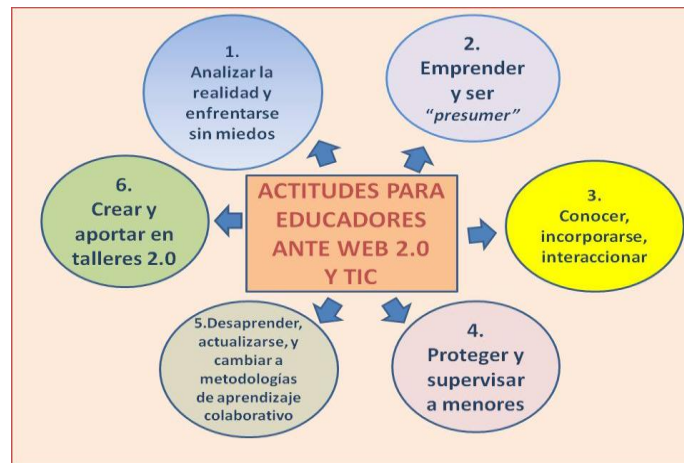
ACTITUDES PARA EDUCADORES ANTE WEB 2.0 Y TIC

1. Analizar la realidad y enfrentarse sin miedos

2. Emprender y ser *"presumer"*

3. Conocer, incorporarse, interaccionar

4. Proteger y supervisar a menores

5.Desaprender, actualizarse, y cambiar a metodologías de aprendizaje colaborativo

6. Crear y aportar en talleres 2.0